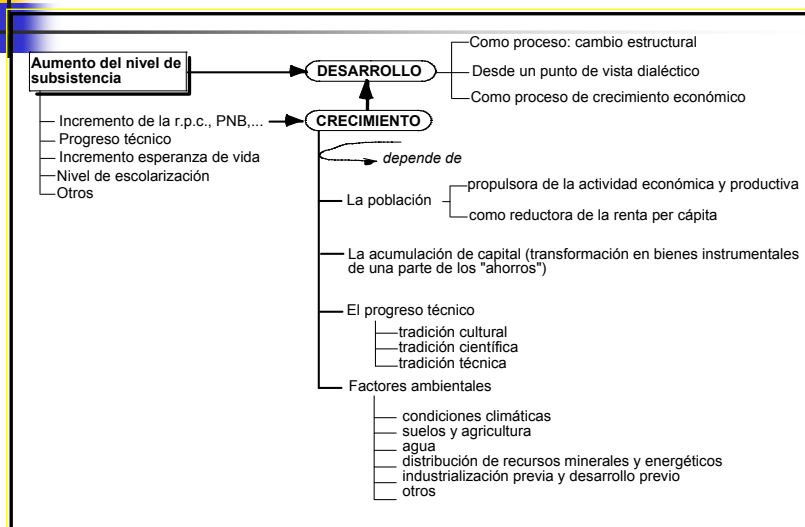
Aumento del nivel de subsistencia

DESARROLLO

Como proceso: cambio estructural

Desde un punto de vista dialéctico

Como proceso de crecimiento económico

Incremento de la r.p.c., PNB,...

Progreso técnico

Incremento esperanza de vida

Nivel de escolarización

Otros

CRECIMIENTO

depende de

La población

propulsora de la actividad económica y productiva

como reductora de la renta per cápita

La acumulación de capital (transformación en bienes instrumentales de una parte de los "ahorros")

El progreso técnico

tradición cultural

tradición científica

tradición técnica

Factores ambientales

condiciones climáticas

suelos y agricultura

agua

distribución de recursos minerales y energéticos

industrialización previa y desarrollo previo

otros